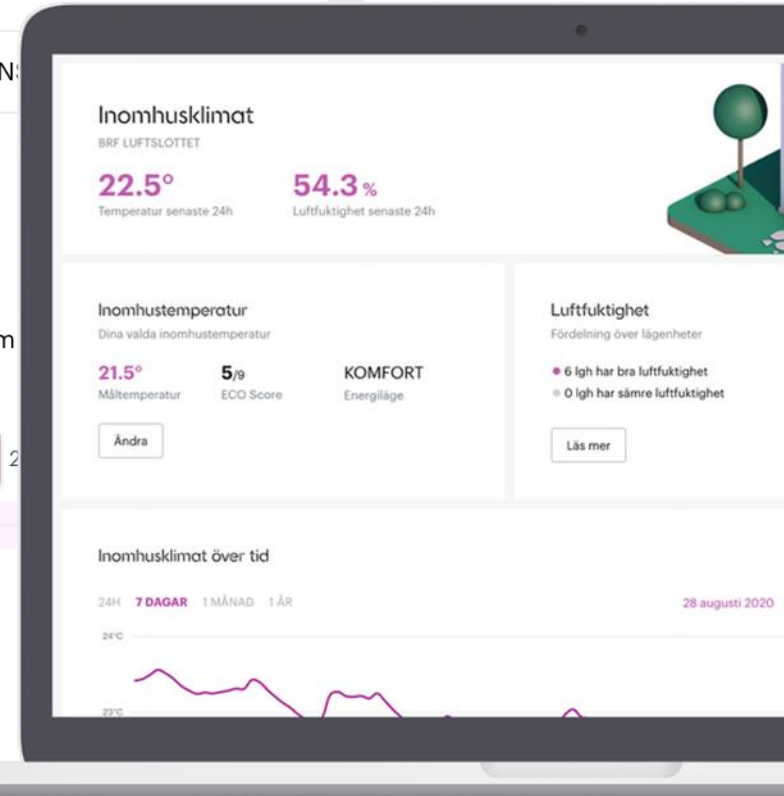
N

m

2

Inomhusklimat
BRF LUFTSLOTTET

22.5°
Temperatur senaste 24h

54.3 %
Luftfuktighet senaste 24h

Inomhustemperatur
Dina valda inomhustemperatur

21.5°
Måltemperatur

5/9
ECO Score

KOMFORT
Energiläge

Ändra

Luftfuktighet
Fördelning över lägenheter

6 lgh har bra luftfuktighet
0 lgh har sämre luftfuktighet

Läs mer

Inomhusklimat över tid

24H 7 DAGAR 1 MÅNAD 1 ÅR

28 augusti 2020

24°C

23°C